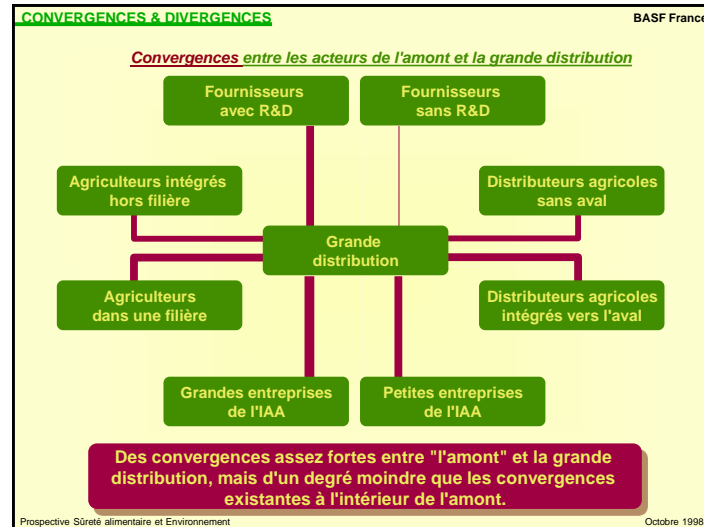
CONVERGENCES & DIVERGENCES

BASF France

Convergences entre les acteurs de l'amont et la grande distribution

Fournisseurs avec R&D

Fournisseurs sans R&D

Agriculteurs intégrés hors filière

Distributeurs agricoles sans aval

Grande distribution

Agriculteurs dans une filière

Distributeurs agricoles intégrés vers l'aval

Grandes entreprises de l'IAA

Petites entreprises de l'IAA

Des convergences assez fortes entre "l'amont" et la grande distribution, mais d'un degré moindre que les convergences existantes à l'intérieur de l'amont.

Prospective Sûreté alimentaire et Environnement

Octobre 1998